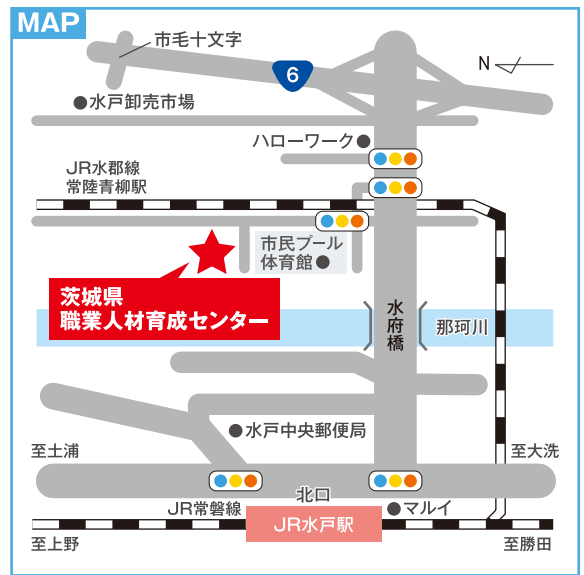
MAP

市毛十文字

6

N

● 水戸卸売市場

ハローワーク ●

JR水郡線
常陸青柳駅

市民プール
体育館 ●

茨城県
職業人材育成センター

水府橋

那珂川

● 水戸中央郵便局

至土浦

至大洗

北口

JR常磐線

JR水戸駅

● マルイ

至上野

至勝田